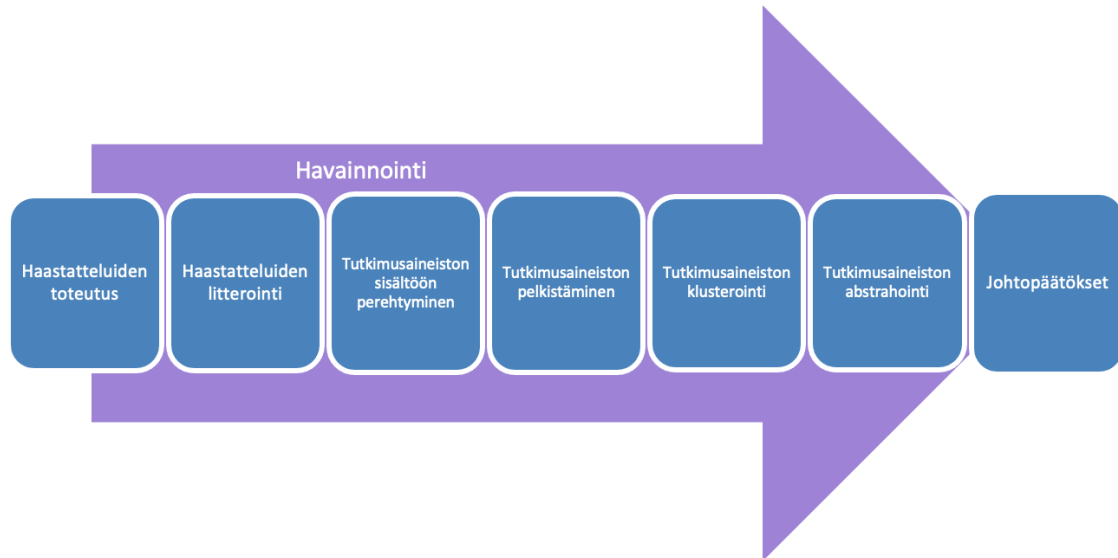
Havainnointi

Haastatteluiden toteutus

Haastatteluiden litterointi

Tutkimusaineiston sisältöön perehtyminen

Tutkimusaineiston pelkistäminen

Tutkimusaineiston klusterointi

Tutkimusaineiston abstrahointi

Johtopäätökset